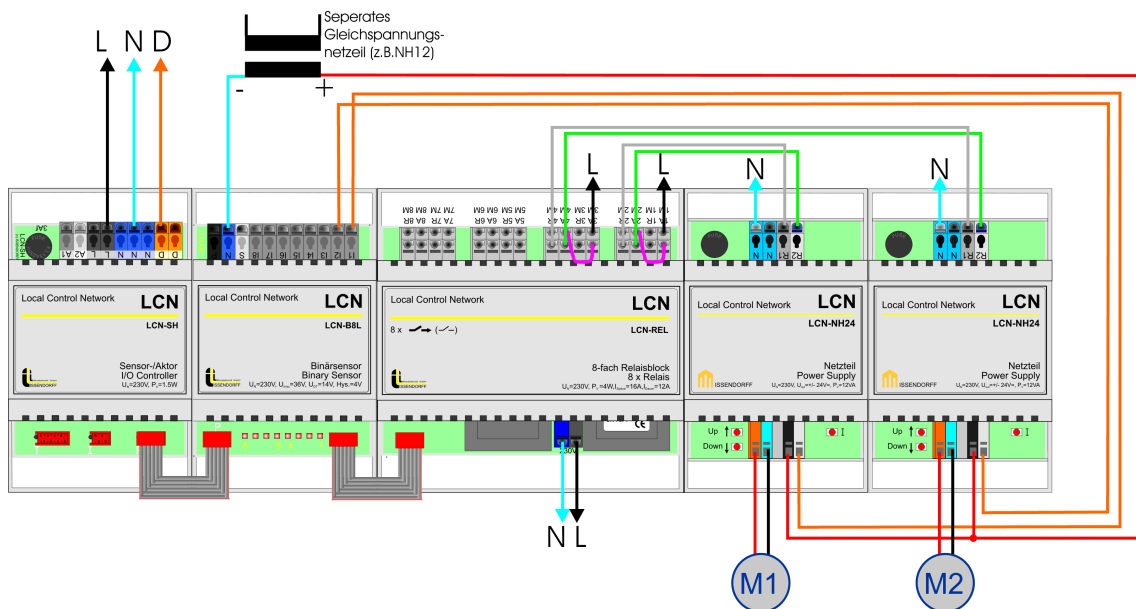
L N D

Seperates Gleichspannungsnetzeil (z.B.NH12)

- +

L L N N

3A4
LCN-SH
A1 A2 L L N N D D

S I8 I7 I6 I5 I4 I3 I2 I1

8M 8M 8M 8R 8A 8R 7M 7M 7R 7A 6M 6M 6R 6A 5M 5M 5R 5A 4M 4M 4R 4A 3M 3M 3R 3A 2M 2M 2R 2A 1M 1M 1R 1A

N N R1 R2

N N R1 R2

Local Control Network
LCN
LCN-SH
Sensor-/Aktor I/O Controller
$U_N$=230V, $P_N$=1.5W
ISSENDORFF

Local Control Network
LCN
LCN-B8L
Binärsensor Binary Sensor
$U_N$=230V, $U_{max}$=36V, $U_{th}$=14V, Hys.=4V
ISSENDORFF

Local Control Network
LCN
8 x (—/—)
LCN-REL
8-fach Relaisblock 8 x Relais
$U_N$=230V, $P_N$=4W, $I_{max}$=16A, $I_{cont}$=12A

Local Control Network
LCN
LCN-NH24
ISSENDORFF
Netzteil Power Supply
$U_N$=230V, $U_{out}$=+/- 24V=, $P_N$=12VA

Local Control Network
LCN
LCN-NH24
ISSENDORFF
Netzteil Power Supply
$U_N$=230V, $U_{out}$=+/- 24V=, $P_N$=12VA

CE

230V

Up
Down

Up
Down

N L

M1

M2